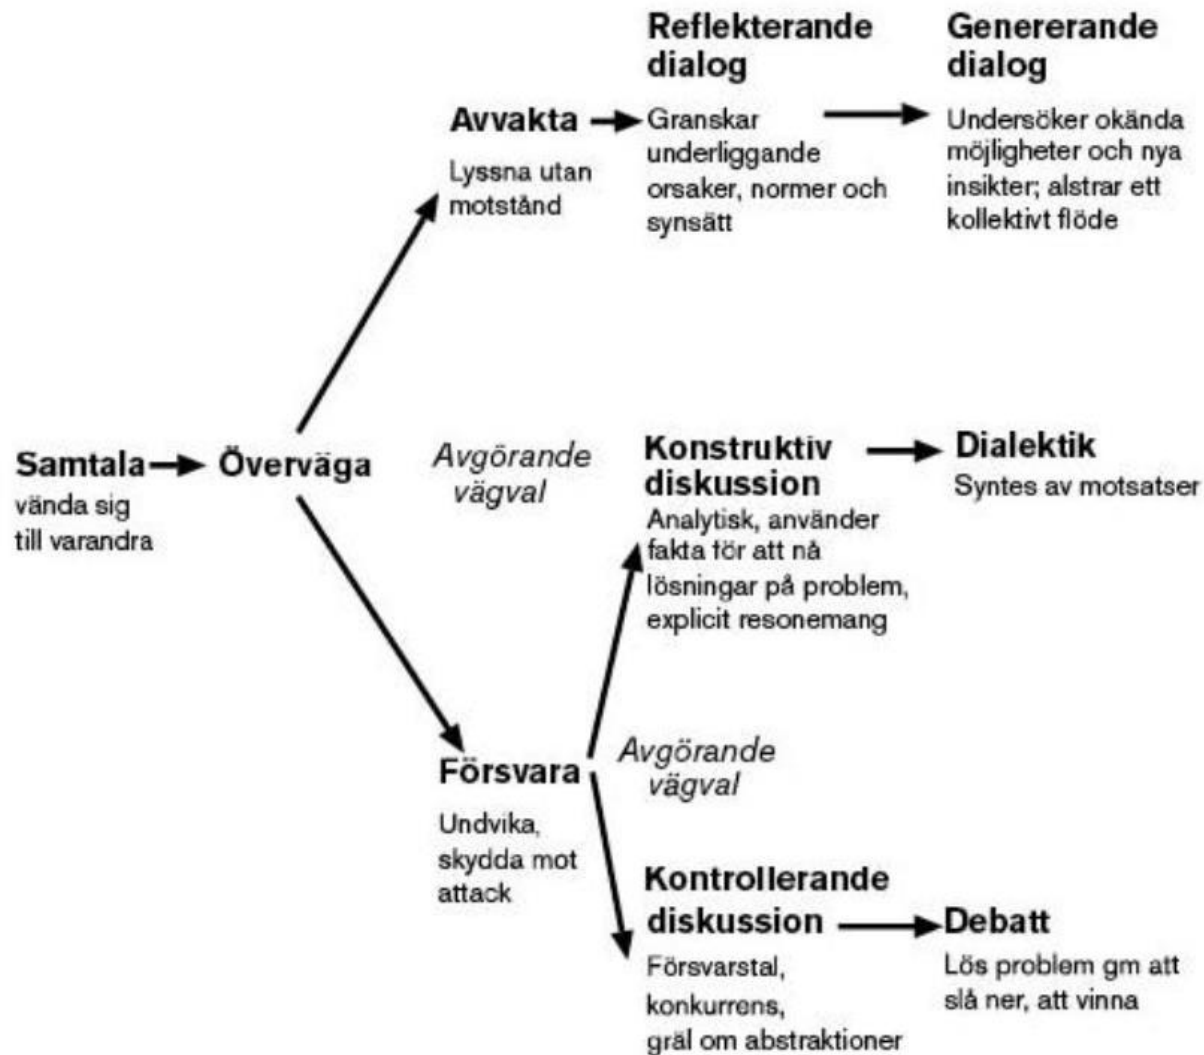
Reflekterande dialog

Genererande dialog

Avvakta

Lyssna utan motstånd

Granskar underliggande orsaker, normer och synsätt

Undersöker okända möjligheter och nya insikter; alstrar ett kollektivt flöde

Samtala

vända sig till varandra

Överväga

Avgörande vägval

Konstruktiv diskussion

Analytisk, använder fakta för att nå lösningar på problem, explicit resonemang

Dialektik

Syntes av motsatser

Försvara

Undvika, skydda mot attack

Avgörande vägval

Kontrollerande diskussion

Försvarstal, konkurrens, gräl om abstraktioner

Debatt

Lös problem gm att slå ner, att vinna